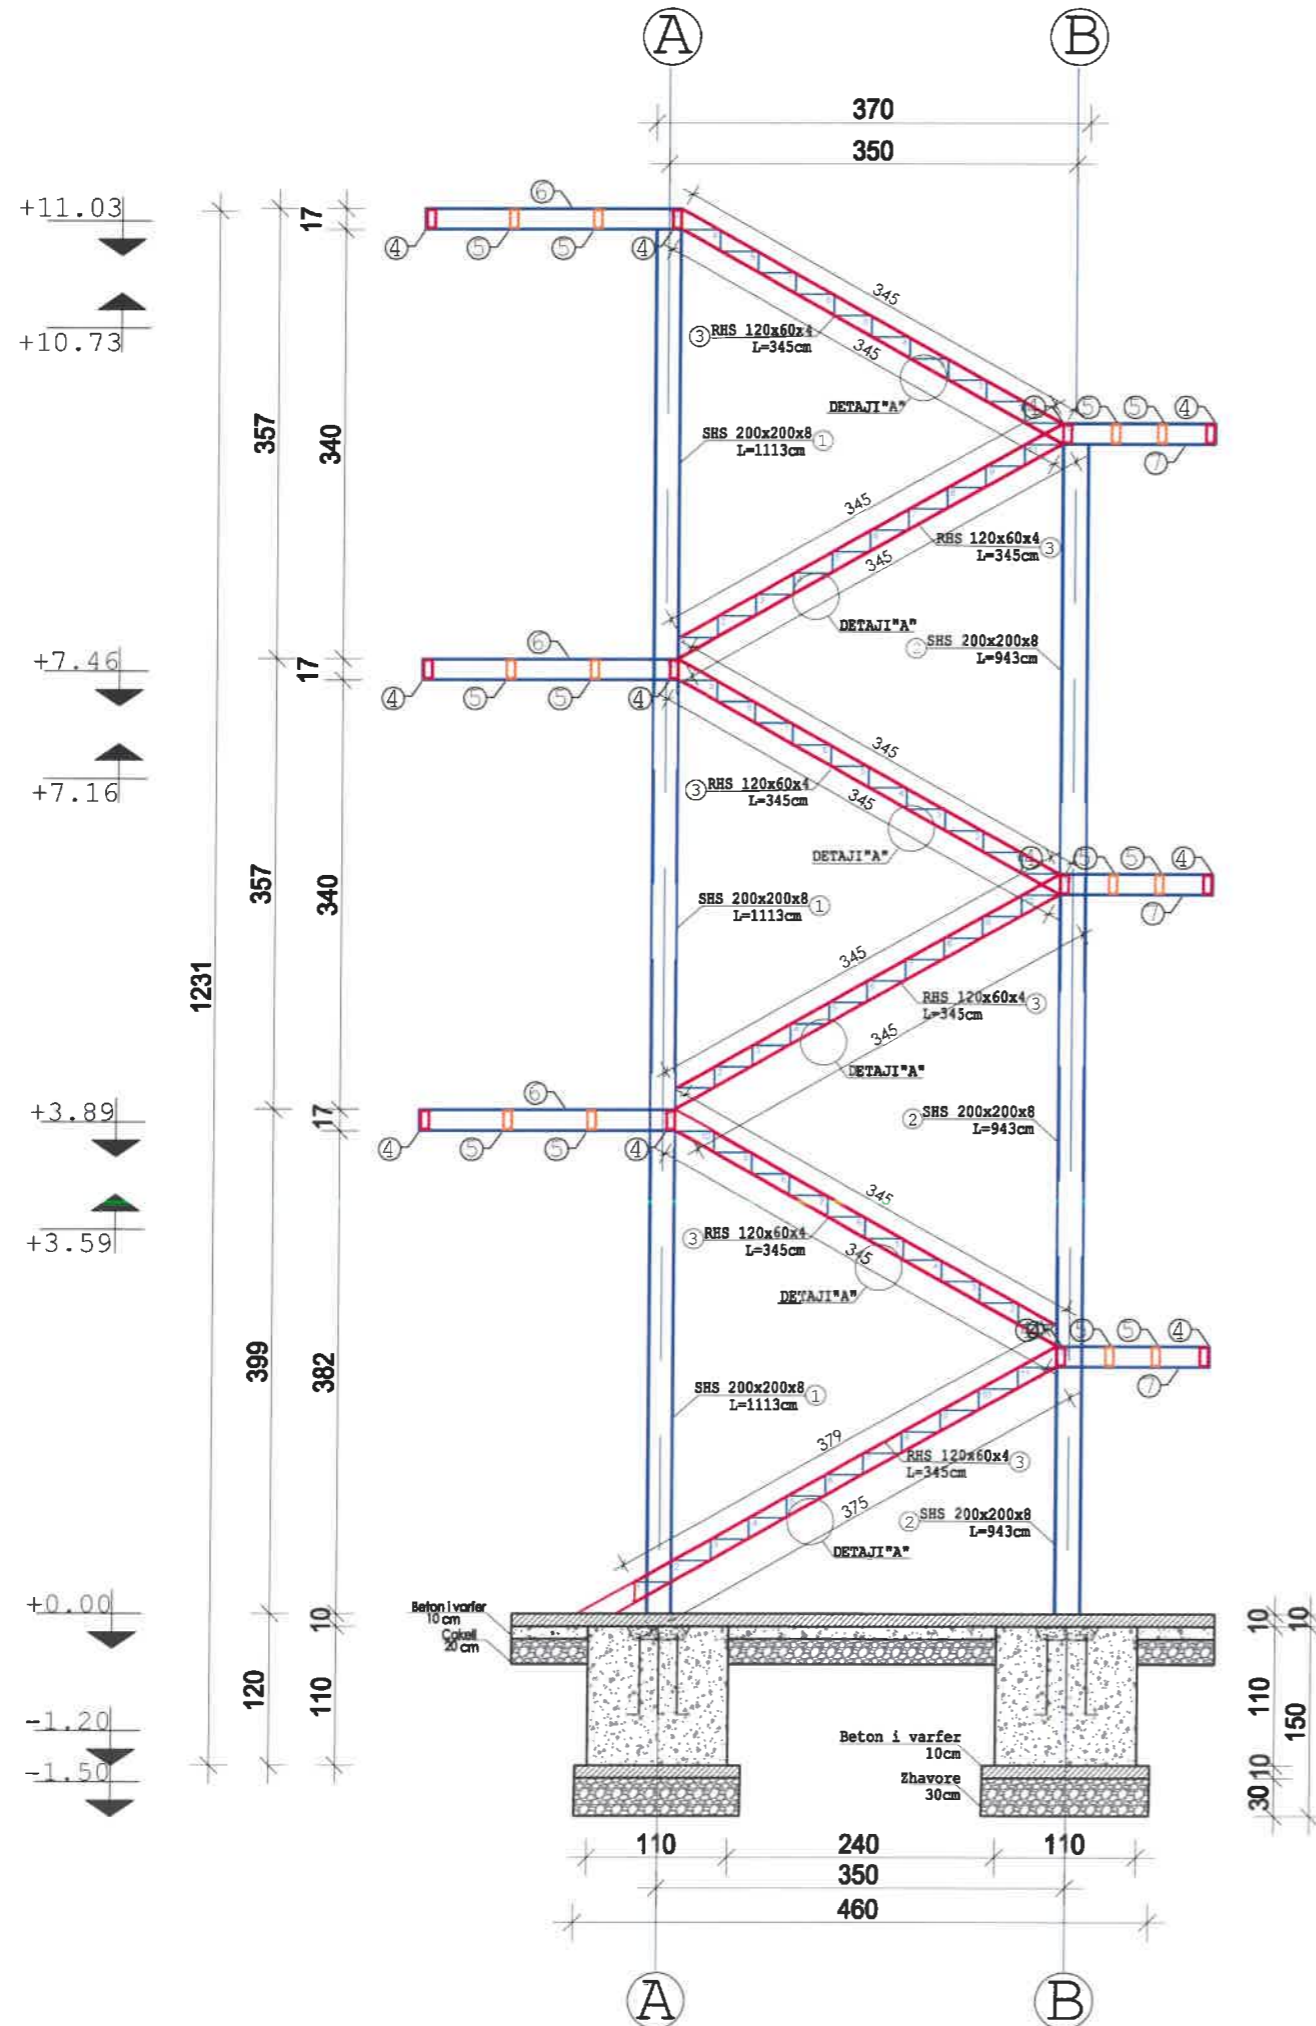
A B

370
350

+11.03
+10.73
17
357
340

6
4 5 5 4
345
3 RHS 120x60x4 L=345cm
345
DETAJI"A"
1 5 5 4
7
SHS 200x200x8 1 L=1113cm
345
RHS 120x60x4 3 L=345cm
345
DETAJI"A"
2 SHS 200x200x8 L=943cm

+7.46
+7.16
17
357
340
1231

6
4 5 5 4
345
3 RHS 120x60x4 L=345cm
345
DETAJI"A"
5 5 5 4
7
SHS 200x200x8 1 L=1113cm
345
RHS 120x60x4 3 L=345cm
345
DETAJI"A"
2 SHS 200x200x8 L=943cm

+3.89
+3.59
17
399
382

6
4 5 5 4
345
3 RHS 120x60x4 L=345cm
345
DETAJI"A"
2 5 5 4
7
SHS 200x200x8 1 L=1113cm
379
RHS 120x60x4 3 L=345cm
375
2 SHS 200x200x8 L=943cm
DETAJI"A"

+0.00
-1.20
-1.50
10
120
110

Beton i varfer 10 cm
Cokell 20 cm
Beton i varfer 10cm
Zhavore 30cm

10 10
110 150
10
30

110 240 110
350
460

A B